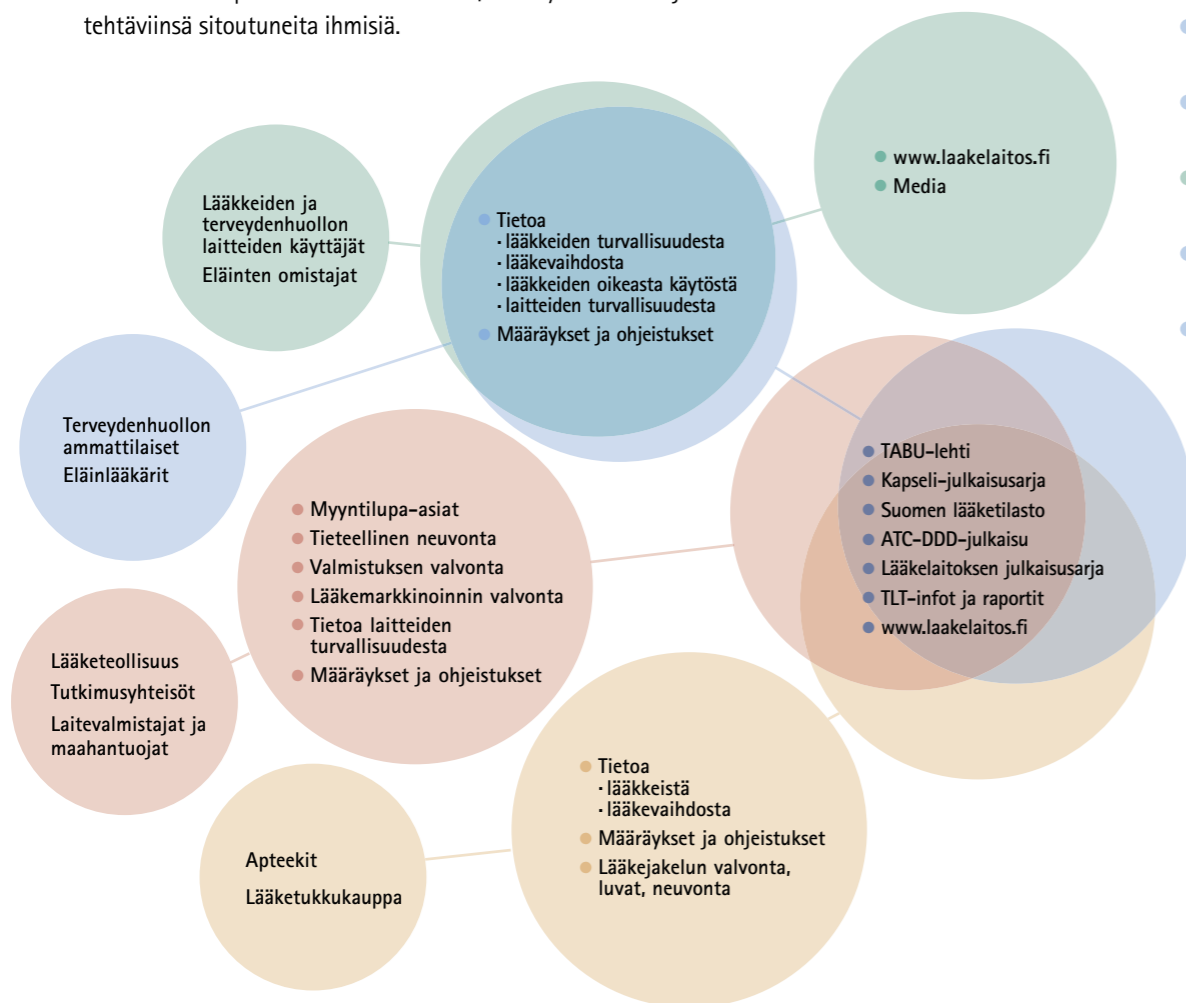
tehtäviinsä sitoutuneita ihmisiä.

Lääkkeiden ja terveydenhuollon laitteiden käyttäjät
Eläinten omistajat

• Tietoa
· lääkkeiden turvallisuudesta
· lääkevaihdosta
· lääkkeiden oikeasta käytöstä
· laitteiden turvallisuudesta
• Määräykset ja ohjeistukset

• www.laakelaitos.fi
• Media

Terveydenhuollon ammattilaiset
Eläinlääkärit

• Myyntilupa-asiat
• Tieteellinen neuvonta
• Valmistuksen valvonta
• Lääkemarkkinoinnin valvonta
• Tietoa laitteiden turvallisuudesta
• Määräykset ja ohjeistukset

• TABU-lehti
• Kapseli-julkaisusarja
• Suomen lääketilasto
• ATC-DDD-julkaisu
• Lääkelaitoksen julkaisusarja
• TLT-infot ja raportit
• www.laakelaitos.fi

Lääketeollisuus
Tutkimusyhteisöt
Laitevalmistajat ja maahantuojat

• Tietoa
· lääkkeistä
· lääkevaihdosta
• Määräykset ja ohjeistukset
• Lääkejakelun valvonta, luvat, neuvonta

Apteekit
Lääketukkukauppa